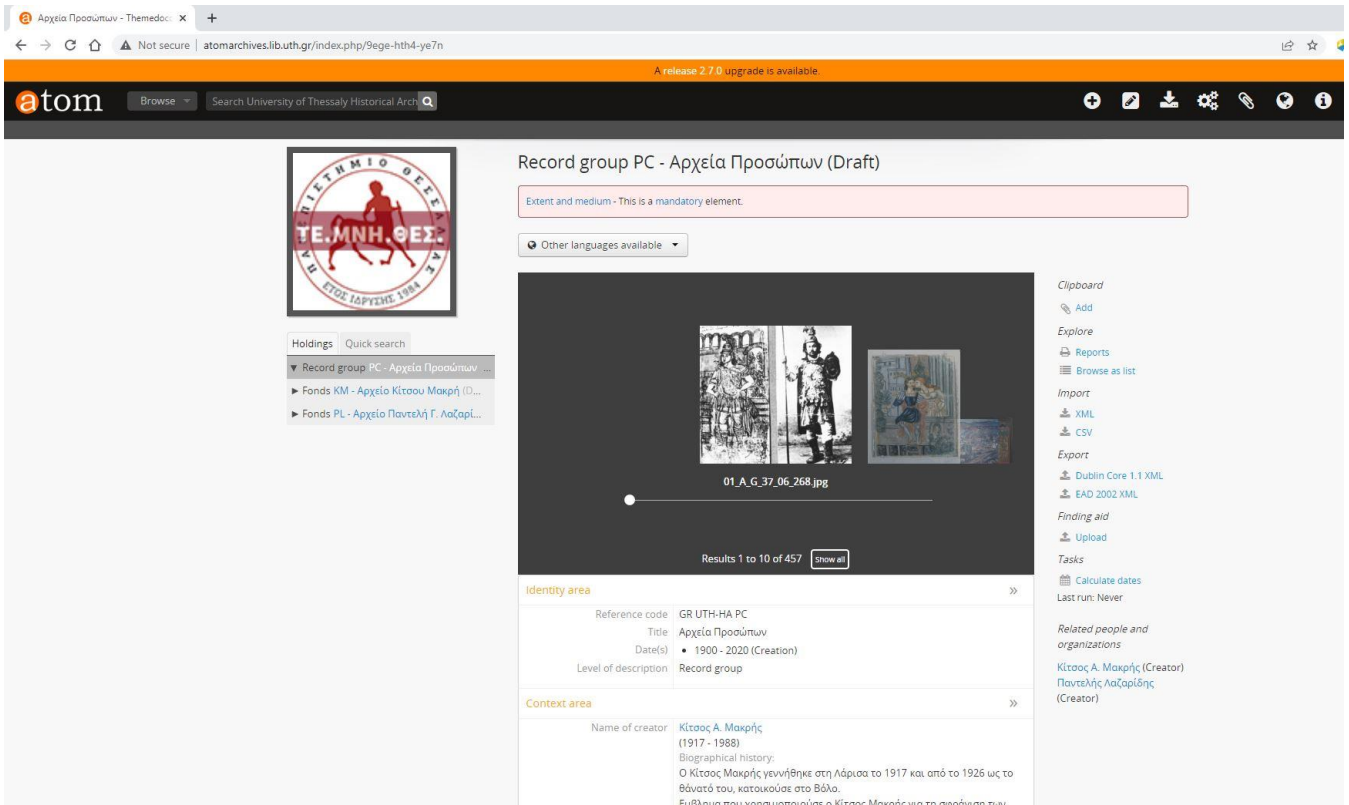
Αρχεία Προσώπων - Themedoc ×  +

Not secure | atomarchives.lib.uth.gr/index.php/9ege-hth4-ye7n

A release 2.7.0 upgrade is available.

atom  Browse  Search University of Thessaly Historical Arch

ΤΕ.ΜΗΝ.ΘΕΣ.
ΠΑΝΕΠΙΣΤΗΜΙΟ ΘΕΣΣΑΛΙΑΣ
ΕΤΟΣ ΙΔΡΥΣΗΣ 1984

Holdings  Quick search
▼ Record group PC - Αρχεία Προσώπων ...
► Fonds KM - Αρχείο Κίτσου Μακρή (D...
► Fonds PL - Αρχείο Παντελή Γ. Λαζαρί...

Record group PC - Αρχεία Προσώπων (Draft)

Extent and medium - This is a mandatory element.

Other languages available ▾

01_A_G_37_06_268.jpg

Results 1 to 10 of 457  Show all

Identity area

Reference code  GR UTH-HA PC
Title  Αρχεία Προσώπων
Date(s)  • 1900 - 2020 (Creation)
Level of description  Record group

Context area

Name of creator  Κίτσος Α. Μακρής
(1917 - 1988)
Biographical history:
Ο Κίτσος Μακρής γεννήθηκε στη Λάρισα το 1917 και από το 1926 ως το θάνατό του, κατοικούσε στο Βόλο.
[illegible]

Clipboard
Add
Explore
Reports
Browse as list
Import
XML
CSV
Export
Dublin Core 1.1 XML
EAD 2002 XML
Finding aid
Upload
Tasks
Calculate dates
Last run: Never

Related people and organizations
Κίτσος Α. Μακρής (Creator)
Παντελής Λαζαρίδης (Creator)